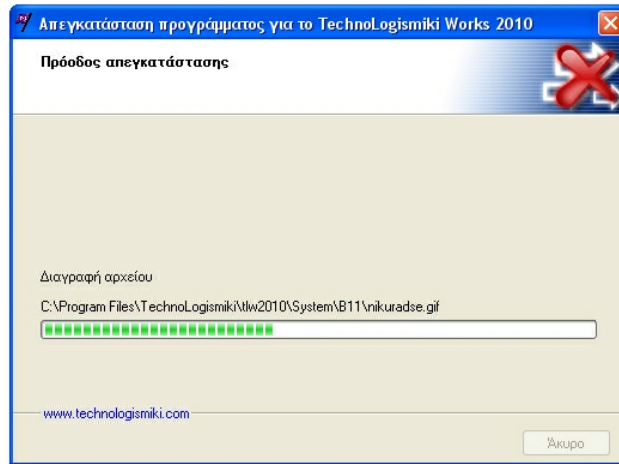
Απεγκατάσταση προγράμματος για το TechnoLogismiki Works 2010

Πρόοδος απεγκατάστασης

Διαγραφή αρχείου

C:\Program Files\TechnoLogismiki\tlw2010\System\B11\nikuradse.gif

www.technologismiki.com

Άκυρο